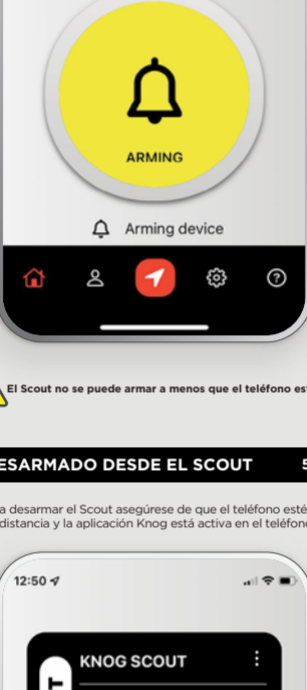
ARMING

Arming device

El Scout no se puede armar a menos que el teléfono est

ESARMADO DESDE EL SCOUT 5

a desarmar el Scout asegúrese de que el teléfono esté distancia y la aplicación Knog está activa en el teléfono

12:50

KNOG SCOUT